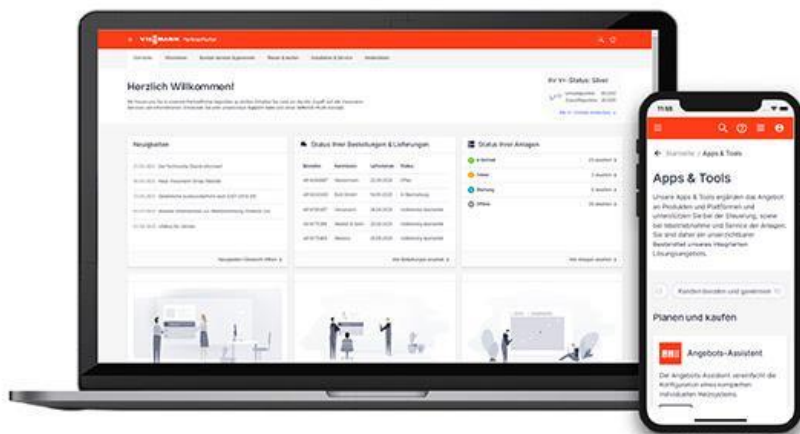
VIESSMANN

Herzlich Willkommen!

Neuigkeiten

Status Ihrer Bestellungen & Lieferungen

Status Ihrer Anlagen

11:58

Startseite / Apps & Tools

Apps & Tools

Unsere Apps & Tools ergänzen das Angebot an Produkten und Plattformen und unterstützen Sie bei der Steuerung, sowie bei Inbetriebnahme und Service der Anlagen. Sie sind daher ein unverzichtbarer Bestandteil unseres integrierten Lösungsangebots.

Kunden beraten und gewinnen

Planen und kaufen

Angebots-Assistent

Der Angebots-Assistent vereinfacht die Konfiguration eines kompletten individuellen Heizsystems.